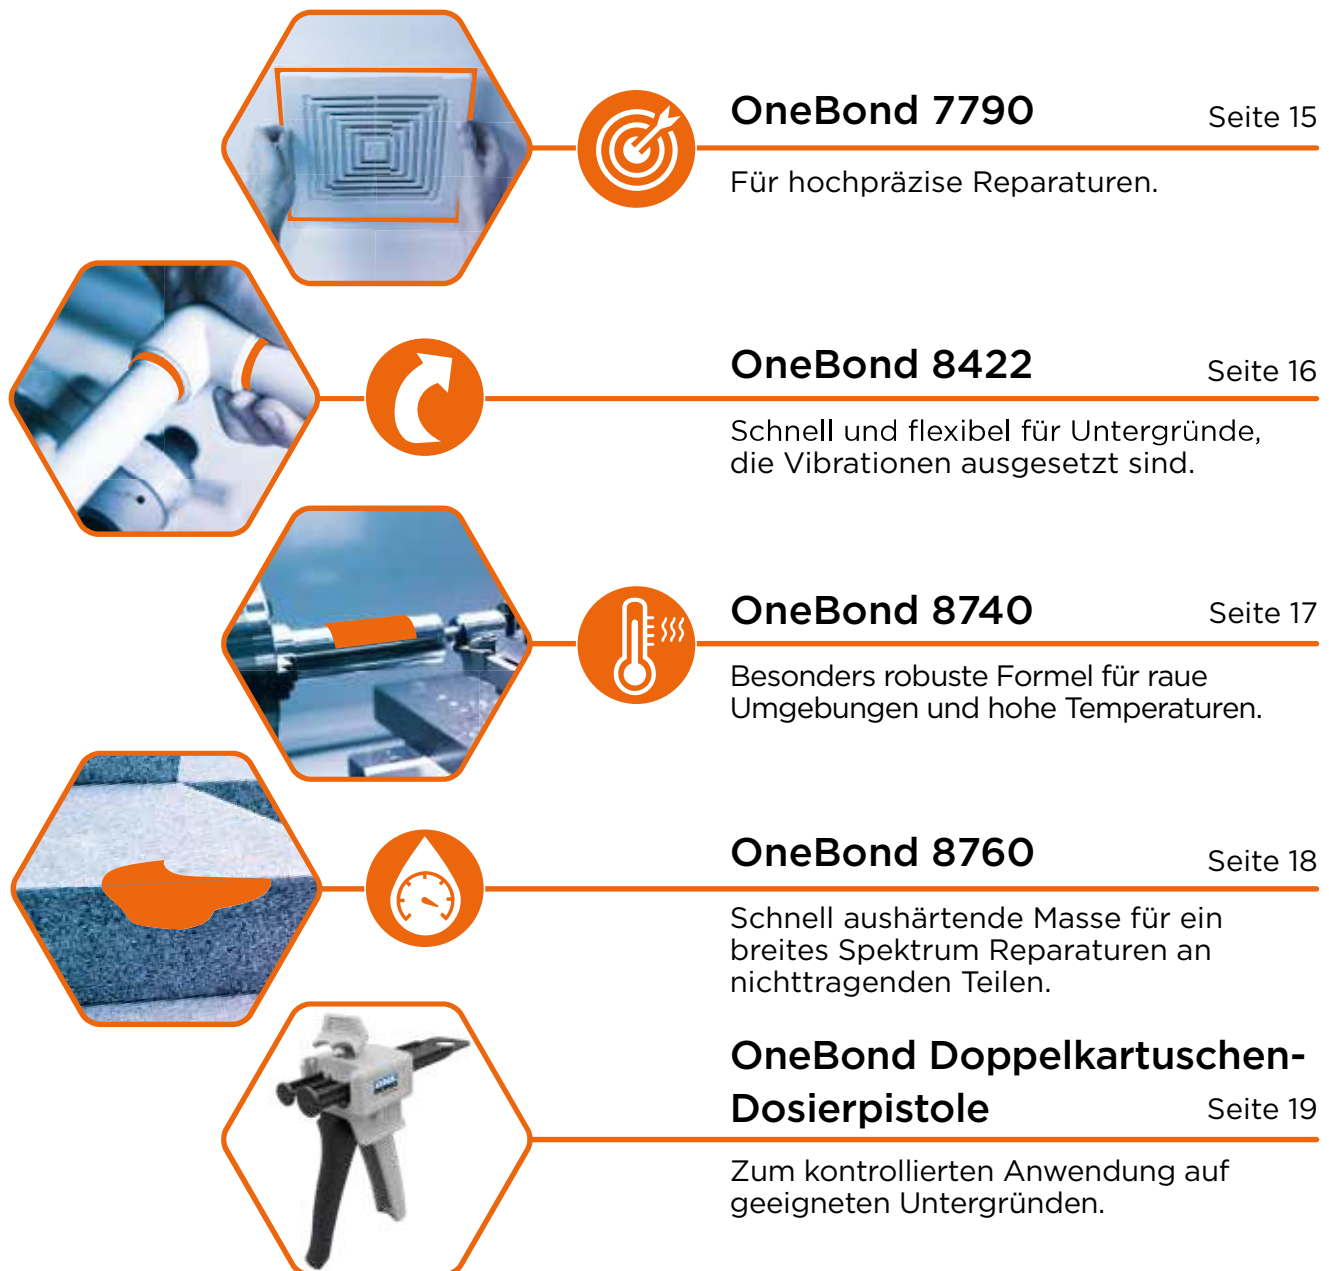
OneBond 7790
Seite 15

Für hochpräzise Reparaturen.

OneBond 8422
Seite 16

Schnell und flexibel für Untergründe, die Vibrationen ausgesetzt sind.

OneBond 8740
Seite 17

Besonders robuste Formel für raue Umgebungen und hohe Temperaturen.

OneBond 8760
Seite 18

Schnell aushärtende Masse für ein breites Spektrum Reparaturen an nichttragenden Teilen.

OneBond Doppelkartuschen-Dosierpistole
Seite 19

Zum kontrollierten Anwendung auf geeigneten Untergründen.